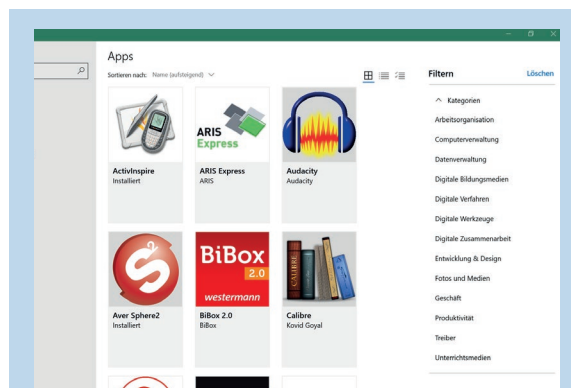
Apps

Sortieren nach: Name (aufsteigend)

Filtern

Löschen

^ Kategorien

Arbeitsorganisation

Computerverwaltung

Datenverwaltung

Digitale Bildungsmedien

Digitale Verfahren

Digitale Werkzeuge

Digitale Zusammenarbeit

Entwicklung & Design

Fotos und Medien

Geschäft

Produktivität

Treiber

Unterrichtsmedien

ActivInspire
Installiert

ARIS Express
ARIS Express
ARIS

Audacity
Audacity

Aver Sphere2
Installiert

BiBox 2.0 westermann
BiBox 2.0
BiBox

CALIBRE
Calibre
Kovid Goyal